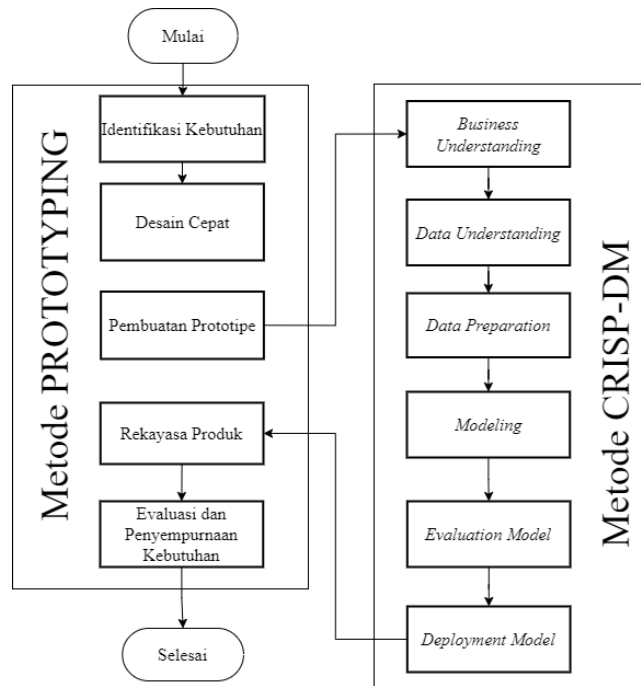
Mulai

Metode PROTOTYPING

Identifikasi Kebutuhan

Desain Cepat

Pembuatan Prototipe

Rekayasa Produk

Evaluasi dan Penyempurnaan Kebutuhan

Selesai

Metode CRISP-DM

Business Understanding

Data Understanding

Data Preparation

Modeling

Evaluation Model

Deployment Model